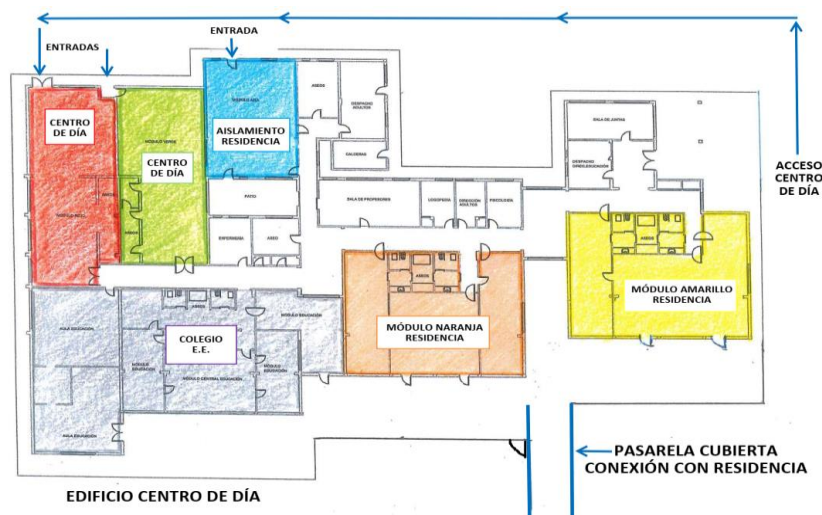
ENTRADAS

ENTRADA

CENTRO DE DÍA

CENTRO DE DÍA

AISLAMIENTO RESIDENCIA

ACCESO CENTRO DE DÍA

MÓDULO AMARILLO RESIDENCIA

MÓDULO NARANJA RESIDENCIA

COLEGIO E.E.

PASARELA CUBIERTA CONEXIÓN CON RESIDENCIA

EDIFICIO CENTRO DE DÍA

ASEOS

DESPACHO ADULTOS

CALDERAS

SALA DE JUNTAS

DESPACHO DIREC.EDUCACION

PATIO

ENFERMERÍA

ASEO

SALA DE PROFESORES

LOGOPEDA

DIRECCIÓN ADULTOS

PSICÓLOGA

ASEOS

ASEOS

AULA EDUCACIÓN

AULA EDUCACIÓN

AULA EDUCACIÓN

MÓDULO EDUCACIÓN

MÓDULO CENTRAL EDUCACIÓN

MÓDULO EDUCACIÓN